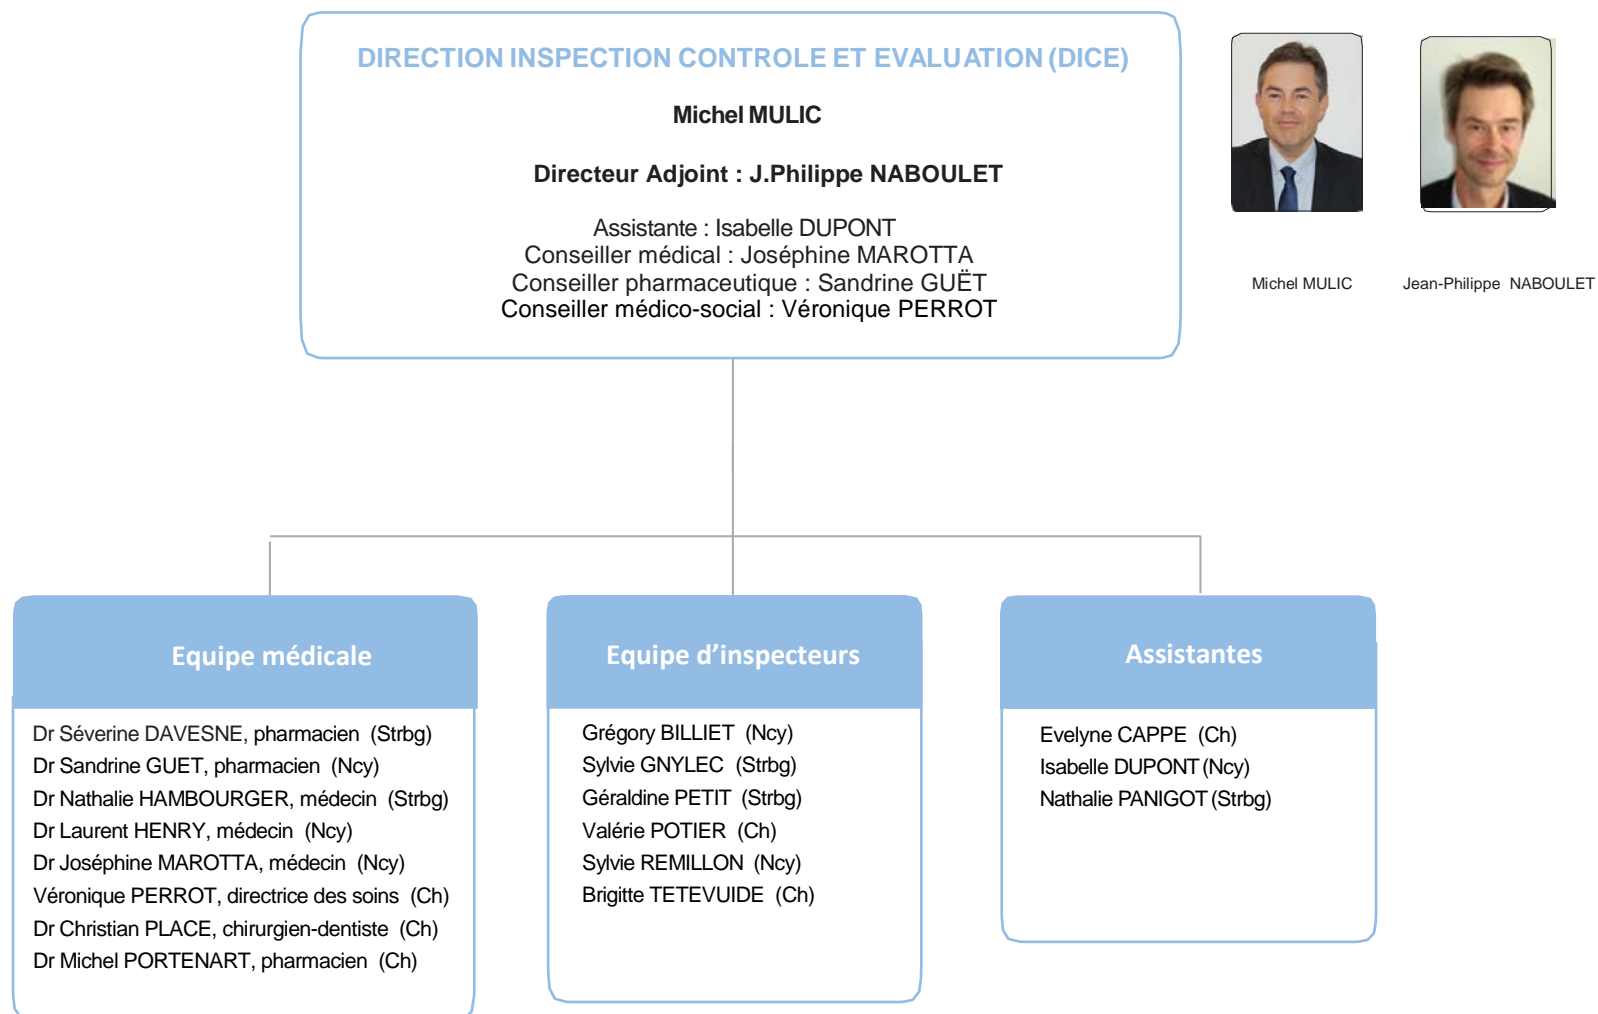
DIRECTION INSPECTION CONTROLE ET EVALUATION (DICE)

Michel MULIC

Directeur Adjoint : J.Philippe NABOULET

Assistante : Isabelle DUPONT
Conseiller médical : Joséphine MAROTTA
Conseiller pharmaceutique : Sandrine GUËT
Conseiller médico-social : Véronique PERROT

Michel MULIC

Jean-Philippe NABOULET

Equipe médicale

Dr Séverine DAVESNE, pharmacien (Strbg)
Dr Sandrine GUET, pharmacien (Ncy)
Dr Nathalie HAMBOURGER, médecin (Strbg)
Dr Laurent HENRY, médecin (Ncy)
Dr Joséphine MAROTTA, médecin (Ncy)
Véronique PERROT, directrice des soins (Ch)
Dr Christian PLACE, chirurgien-dentiste (Ch)
Dr Michel PORTENART, pharmacien (Ch)

Equipe d'inspecteurs

Grégory BILLIET (Ncy)
Sylvie GNYLEC (Strbg)
Géraldine PETIT (Strbg)
Valérie POTIER (Ch)
Sylvie REMILLON (Ncy)
Brigitte TETEVUIDE (Ch)

Assistantes

Evelyne CAPPE (Ch)
Isabelle DUPONT (Ncy)
Nathalie PANIGOT (Strbg)